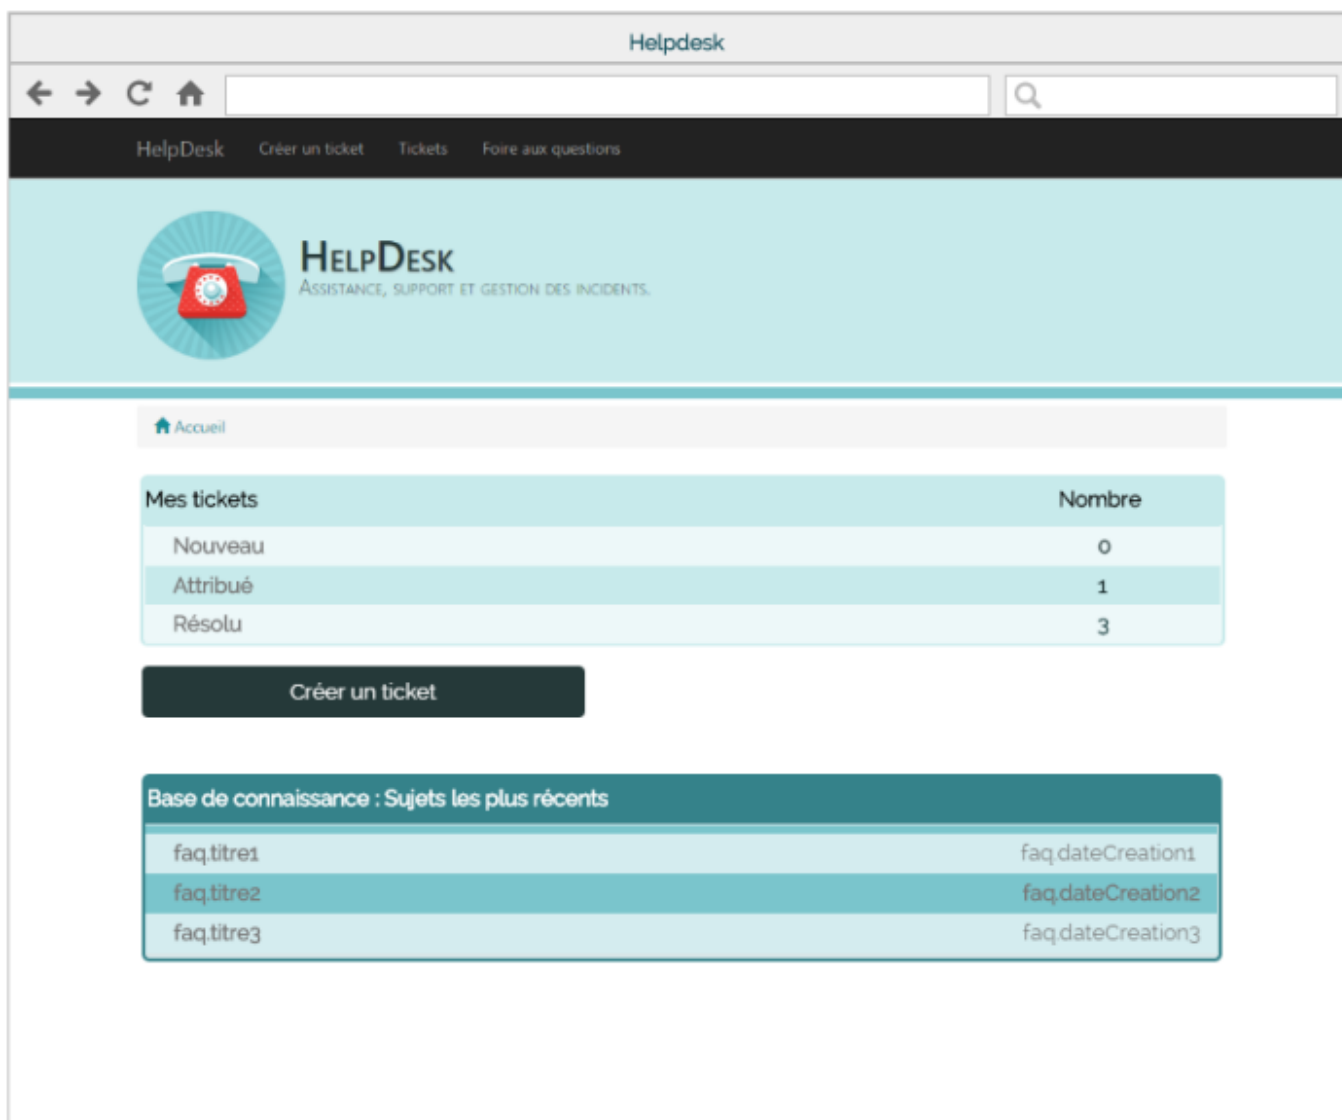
Helpdesk

HelpDesk Créer un ticket Tickets Foire aux questions

HelpDesk
Assistance, support et gestion des incidents.

Accueil

| Mes tickets | Nombre |
|---|---|
| Nouveau | 0 |
| Attribué | 1 |
| Résolu | 3 |

Créer un ticket

| Base de connaissance : Sujets les plus récents | |
|---|---|
| faq.titre1 | faq.dateCreation1 |
| faq.titre2 | faq.dateCreation2 |
| faq.titre3 | faq.dateCreation3 |